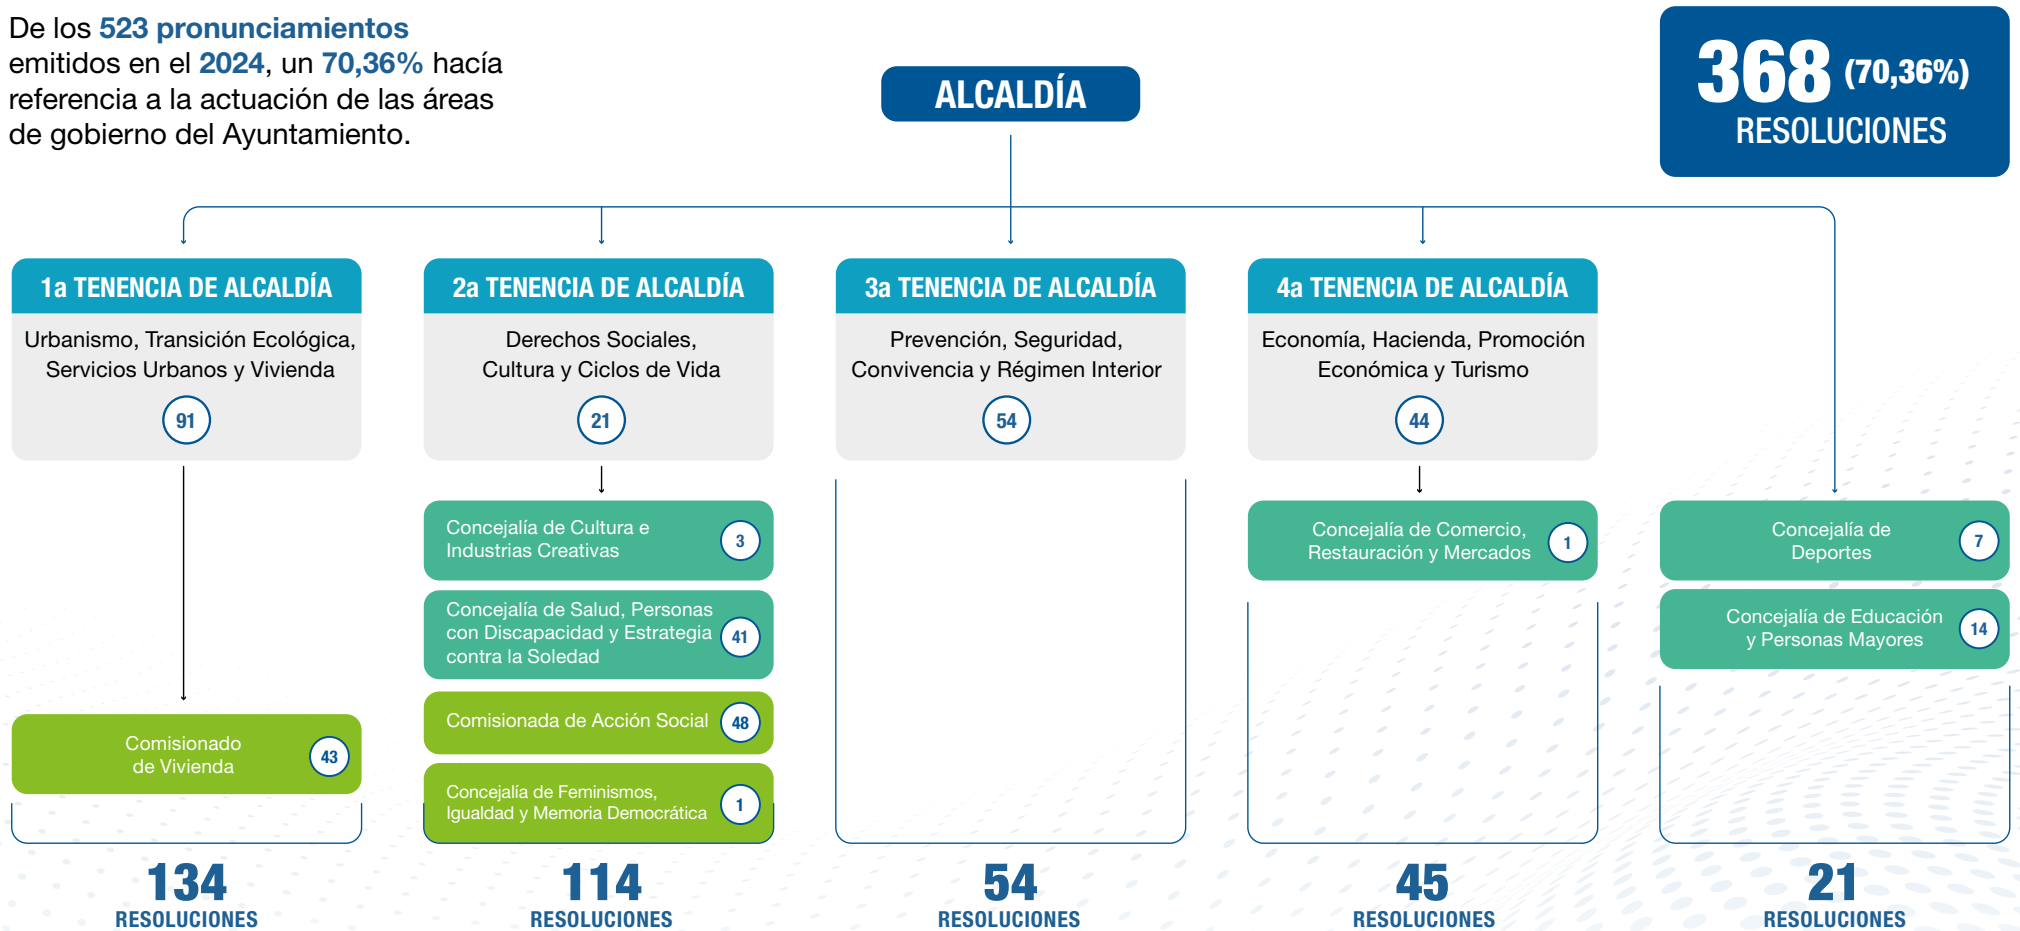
De los 523 pronunciamientos emitidos en el 2024, un 70,36% hacía referencia a la actuación de las áreas de gobierno del Ayuntamiento.

ALCALDÍA

368 (70,36%) RESOLUCIONES

1a TENENCIA DE ALCALDÍA
Urbanismo, Transición Ecológica, Servicios Urbanos y Vivienda
91

2a TENENCIA DE ALCALDÍA
Derechos Sociales, Cultura y Ciclos de Vida
21

3a TENENCIA DE ALCALDÍA
Prevención, Seguridad, Convivencia y Régimen Interior
54

4a TENENCIA DE ALCALDÍA
Economía, Hacienda, Promoción Económica y Turismo
44

Concejalía de Cultura e Industrias Creativas 3

Concejalía de Salud, Personas con Discapacidad y Estrategia contra la Soledad 41

Comisionada de Acción Social 48

Concejalía de Feminismos, Igualdad y Memoria Democrática 1

Concejalía de Comercio, Restauración y Mercados 1

Concejalía de Deportes 7

Concejalía de Educación y Personas Mayores 14

Comisionado de Vivienda 43

134 RESOLUCIONES

114 RESOLUCIONES

54 RESOLUCIONES

45 RESOLUCIONES

21 RESOLUCIONES